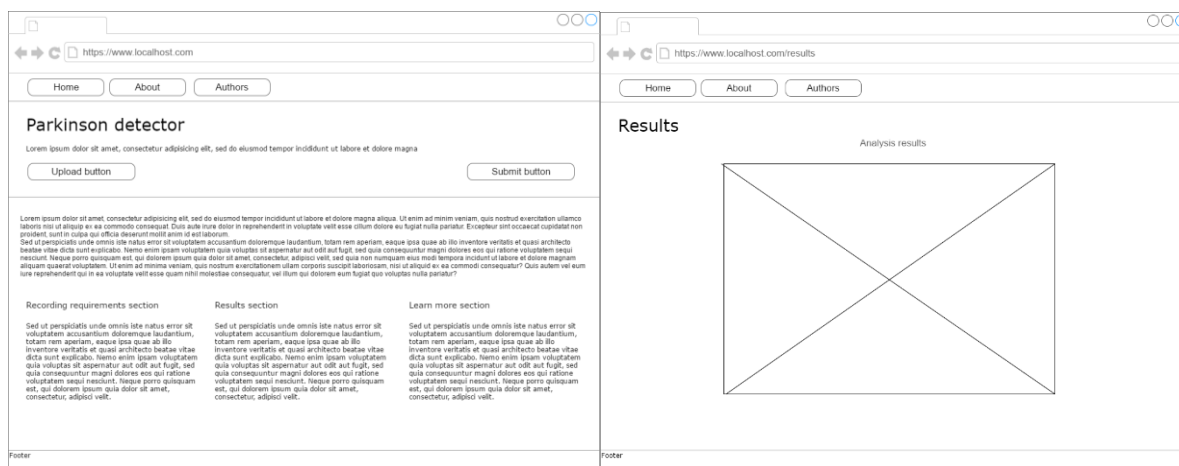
https://www.localhost.com

Home
About
Authors

Parkinson detector

Lorem ipsum dolor sit amet, consectetur adipisicing elit, sed do eiusmod tempor incididunt ut labore et dolore magna

Upload button
Submit button

Lorem ipsum dolor sit amet, consectetur adipisicing elit, sed do eiusmod tempor incididunt ut labore et dolore magna aliqua. Ut enim ad minim veniam, quis nostrud exercitation ullamco laboris nisi ut aliquip ex ea commodo consequat. Duis aute irure dolor in reprehenderit in voluptate velit esse cillum dolore eu fugiat nulla pariatur. Excepteur sint occaecat cupidatat non proident, sunt in culpa qui officia deserunt mollit anim id est laborum.
Sed ut perspiciatis unde omnis iste natus error sit voluptatem accusantium doloremque laudantium, totam rem aperiam, eaque ipsa quae ab illo inventore veritatis et quasi architecto beatae vitae dicta sunt explicabo. Nemo enim ipsam voluptatem quia voluptas sit aspernatur aut odit aut fugit, sed quia consequuntur magni dolores eos qui ratione voluptatem sequi nesciunt. Neque porro quisquam est, qui dolorem ipsum quia dolor sit amet, consectetur, adipisci velit, sed quia non numquam eius modi tempora incidunt ut labore et dolore magnam aliquam quaerat voluptatem. Ut enim ad minima veniam, quis nostrum exercitationem ullam corporis suscipit laboriosam, nisi ut aliquid ex ea commodi consequatur? Quis autem vel eum iure reprehenderit qui in ea voluptate velit esse quam nihil molestiae consequatur, vel illum qui dolorem eum fugiat quo voluptas nulla pariatur?

Recording requirements section

Sed ut perspiciatis unde omnis iste natus error sit voluptatem accusantium doloremque laudantium, totam rem aperiam, eaque ipsa quae ab illo inventore veritatis et quasi architecto beatae vitae dicta sunt explicabo. Nemo enim ipsam voluptatem quia voluptas sit aspernatur aut odit aut fugit, sed quia consequuntur magni dolores eos qui ratione voluptatem sequi nesciunt. Neque porro quisquam est, qui dolorem ipsum quia dolor sit amet, consectetur, adipisci velit.

Results section

Sed ut perspiciatis unde omnis iste natus error sit voluptatem accusantium doloremque laudantium, totam rem aperiam, eaque ipsa quae ab illo inventore veritatis et quasi architecto beatae vitae dicta sunt explicabo. Nemo enim ipsam voluptatem quia voluptas sit aspernatur aut odit aut fugit, sed quia consequuntur magni dolores eos qui ratione voluptatem sequi nesciunt. Neque porro quisquam est, qui dolorem ipsum quia dolor sit amet, consectetur, adipisci velit.

Learn more section

Sed ut perspiciatis unde omnis iste natus error sit voluptatem accusantium doloremque laudantium, totam rem aperiam, eaque ipsa quae ab illo inventore veritatis et quasi architecto beatae vitae dicta sunt explicabo. Nemo enim ipsam voluptatem quia voluptas sit aspernatur aut odit aut fugit, sed quia consequuntur magni dolores eos qui ratione voluptatem sequi nesciunt. Neque porro quisquam est, qui dolorem ipsum quia dolor sit amet, consectetur, adipisci velit.

Footer

https://www.localhost.com/results

Home
About
Authors

Results

Analysis results

Footer